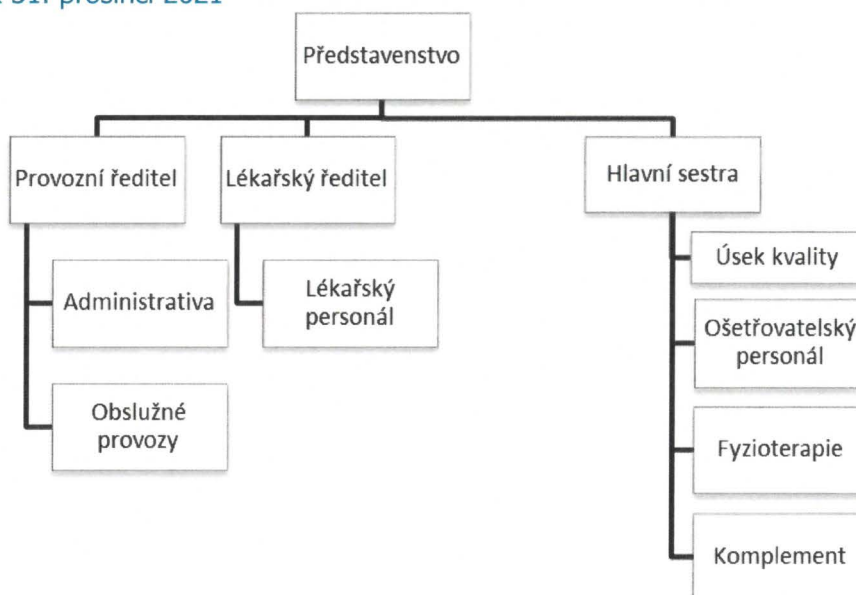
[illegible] 31. prosinci 2021

Představenstvo

Provozní ředitel

Lékařský ředitel

Hlavní sestra

Administrativa

Obslužné provozy

Lékařský personál

Úsek kvality

Ošetřovatelský personál

Fyzioterapie

Komplement